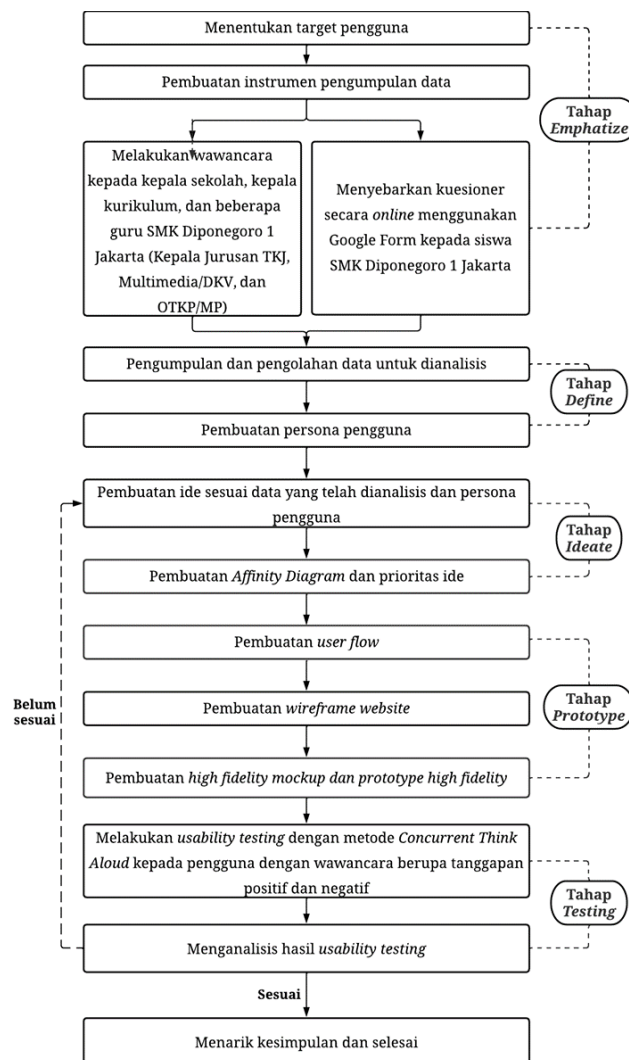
Menentukan target pengguna

Pembuatan instrumen pengumpulan data

Tahap *Emphatize*

Melakukan wawancara kepada kepala sekolah, kepala kurikulum, dan beberapa guru SMK Diponegoro 1 Jakarta (Kepala Jurusan TKJ, Multimedia/DKV, dan OTKP/MP)

Menyebarkan kuesioner secara *online* menggunakan Google Form kepada siswa SMK Diponegoro 1 Jakarta

Pengumpulan dan pengolahan data untuk dianalisis

Tahap *Define*

Pembuatan persona pengguna

Pembuatan ide sesuai data yang telah dianalisis dan persona pengguna

Tahap *Ideate*

Pembuatan *Affinity Diagram* dan prioritas ide

Pembuatan *user flow*

Belum sesuai

Tahap *Prototype*

Pembuatan *wireframe website*

Pembuatan *high fidelity mockup dan prototype high fidelity*

Melakukan *usability testing* dengan metode *Concurrent Think Aloud* kepada pengguna dengan wawancara berupa tanggapan positif dan negatif

Tahap *Testing*

Menganalisis hasil *usability testing*

Sesuai

Menarik kesimpulan dan selesai